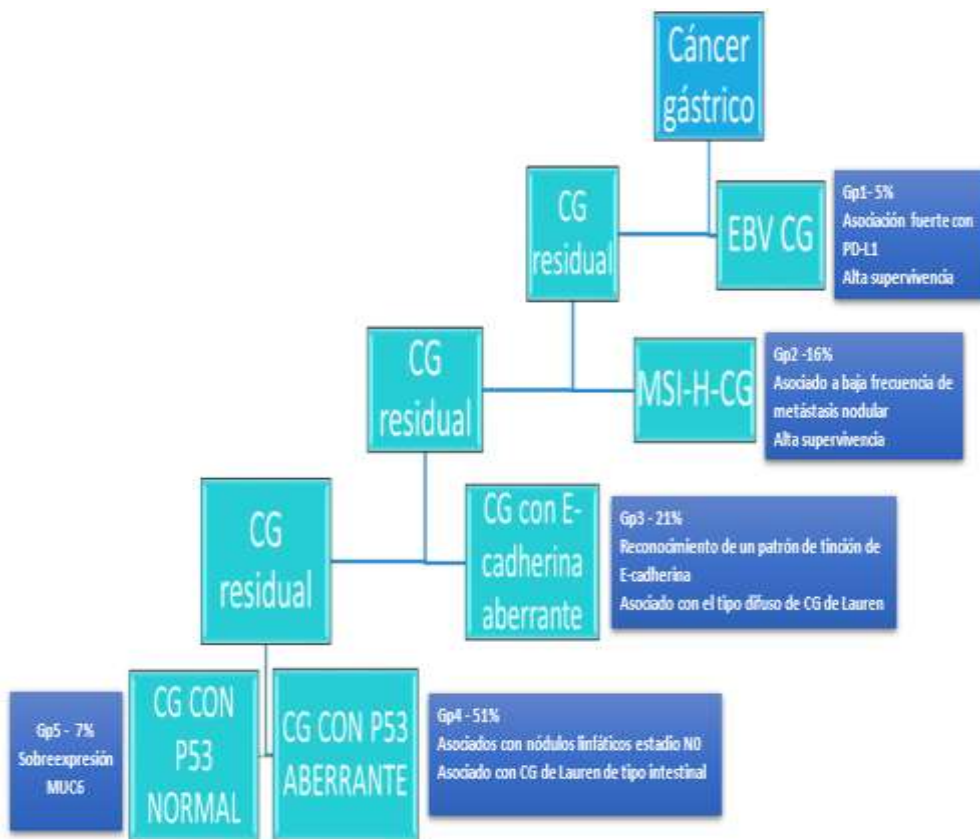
Cáncer gástrico

CG residual

EBV CG

Gp1 - 5%
Asociación fuerte con PD-L1
Alta supervivencia

CG residual

MSI-H-CG

Gp2 -16%
Asociado a baja frecuencia de metástasis nodular
Alta supervivencia

CG residual

CG con E-cadherina aberrante

Gp3 - 21%
Reconocimiento de un patrón de tinción de E-cadherina
Asociado con el tipo difuso de CG de Lauren

Gp5 - 7%
Sobreexpresión MUC6

CG CON P53 NORMAL

CG CON P53 ABERRANTE

Gp4 - 51%
Asociados con nódulos linfáticos estadio N0
Asociado con CG de Lauren de tipo intestinal